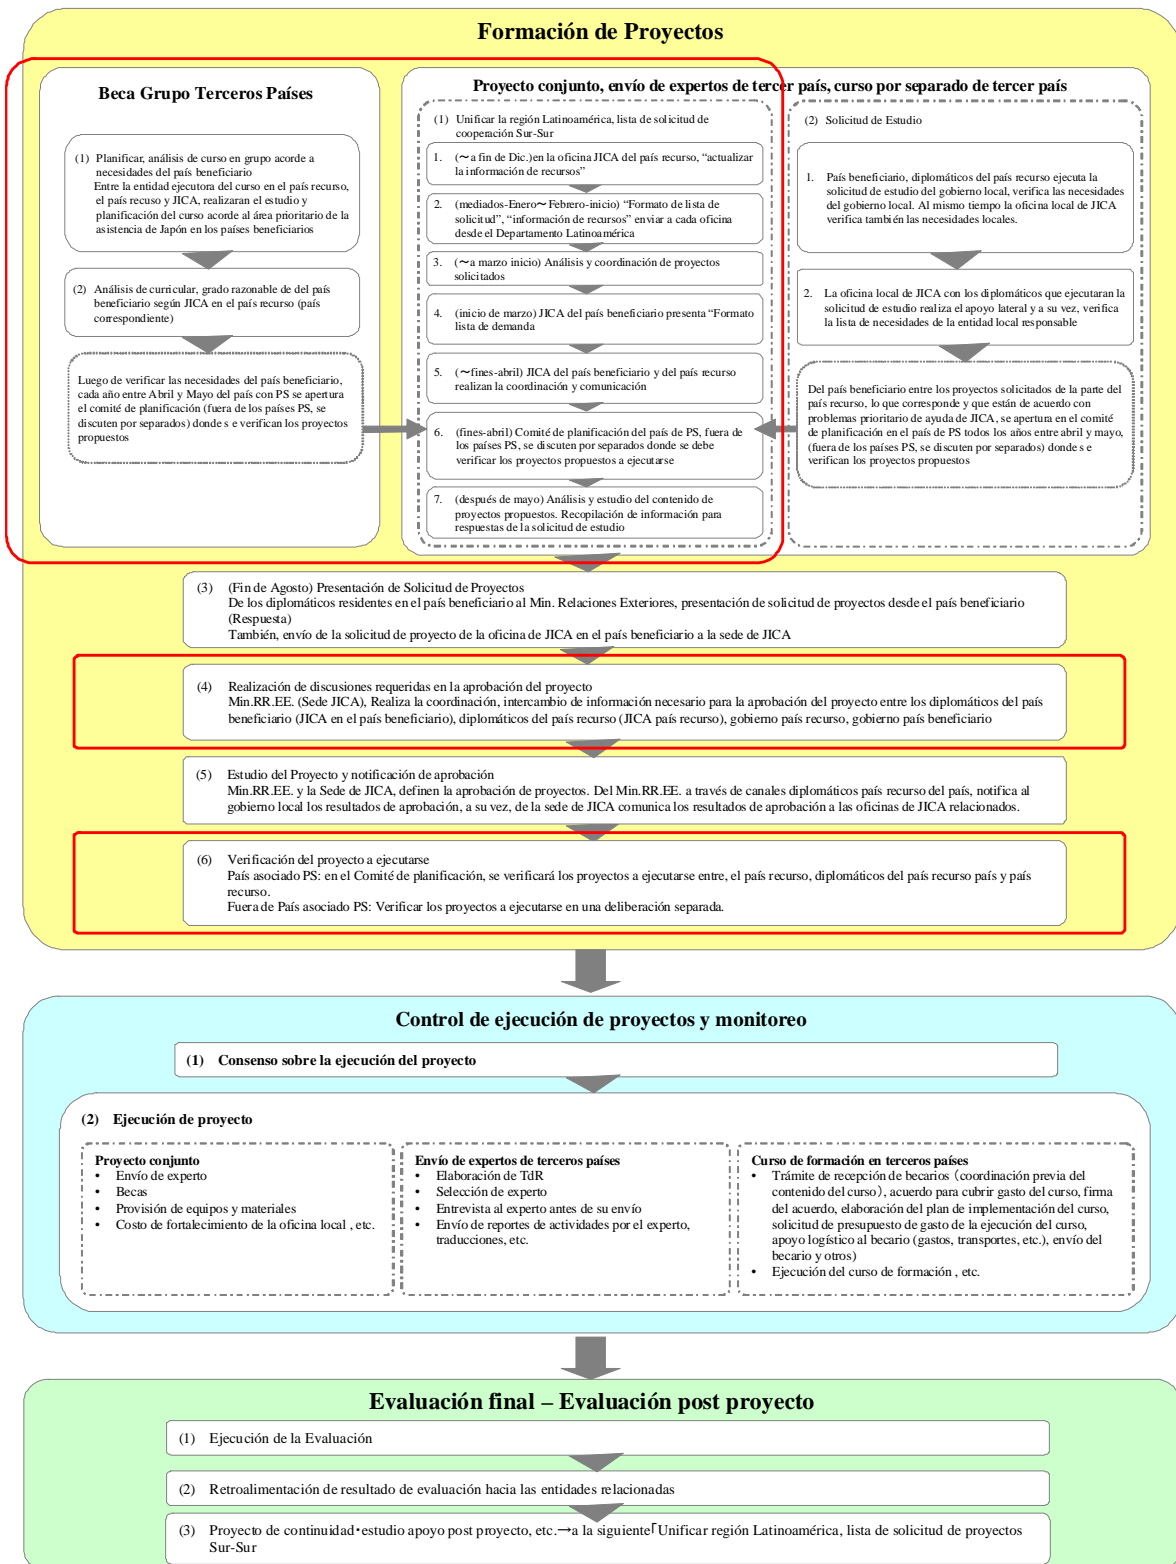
Formación de Proyectos

Beca Grupo Terceros Países

(1) Planificar, análisis de curso en grupo acorde a necesidades del país beneficiario
Entre la entidad ejecutora del curso en el país recurso, el país recuso y JICA, realizaran el estudio y planificación del curso acorde al área prioritario de la asistencia de Japón en los países beneficiarios

(2) Análisis de curricular, grado razonable de del país beneficiario según JICA en el país recurso (país correspondiente)

Luego de verificar las necesidades del país beneficiario, cada año entre Abril y Mayo del país con PS se apertura el comité de planificación (fuera de los países PS, se discuten por separados) donde s e verifican los proyectos propuestos

Proyecto conjunto, envío de expertos de tercer país, curso por separado de tercer país

(1) Unificar la región Latinoamérica, lista de solicitud de cooperación Sur-Sur

1. (〜a fin de Dic.)en la oficina JICA del país recurso, "actualizar la información de recursos"

2. (mediados-Enero〜Febrero-inicio) "Formato de lista de solicitud", "información de recursos" enviar a cada oficina desde el Departamento Latinoamérica

3. (〜a marzo inicio) Análisis y coordinación de proyectos solicitados

4. (inicio de marzo) JICA del país beneficiario presenta "Formato lista de demanda

5. (〜fines-abril) JICA del país beneficiario y del país recurso realizan la coordinación y comunicación

6. (fines-abril) Comité de planificación del país de PS, fuera de los países PS, se discuten por separados donde se debe verificar los proyectos propuestos a ejecutarse

7. (después de mayo) Análisis y estudio del contenido de proyectos propuestos. Recopilación de información para respuestas de la solicitud de estudio

(2) Solicitud de Estudio

1. País beneficiario, diplomáticos del país recurso ejecuta la solicitud de estudio del gobierno local, verifica las necesidades del gobierno local. Al mismo tiempo la oficina local de JICA verifica también las necesidades locales.

2. La oficina local de JICA con los diplomáticos que ejecutaran la solicitud de estudio realiza el apoyo lateral y a su vez, verifica la lista de necesidades de la entidad local responsable

Del país beneficiario entre los proyectos solicitados de la parte del país recurso, lo que corresponde y que están de acuerdo con problemas prioritario de ayuda de JICA, se apertura en el comité de planificación en el país de PS todos los años entre abril y mayo, (fuera de los países PS, se discuten por separados) donde s e verifican los proyectos propuestos

(3) (Fin de Agosto) Presentación de Solicitud de Proyectos
De los diplomáticos residentes en el país beneficiario al Min. Relaciones Exteriores, presentación de solicitud de proyectos desde el país beneficiario (Respuesta)
También, envío de la solicitud de proyecto de la oficina de JICA en el país beneficiario a la sede de JICA

(4) Realización de discusiones requeridas en la aprobación del proyecto
Min.RR.EE. (Sede JICA), Realiza la coordinación, intercambio de información necesario para la aprobación del proyecto entre los diplomáticos del país beneficiario (JICA en el país beneficiario), diplomáticos del país recurso (JICA país recurso), gobierno país recurso, gobierno país beneficiario

(5) Estudio del Proyecto y notificación de aprobación
Min.RR.EE. y la Sede de JICA, definen la aprobación de proyectos. Del Min.RR.EE. a través de canales diplomáticos país recurso del país, notifica al gobierno local los resultados de aprobación, a su vez, de la sede de JICA comunica los resultados de aprobación a las oficinas de JICA relacionados.

(6) Verificación del proyecto a ejecutarse
País asociado PS: en el Comité de planificación, se verificará los proyectos a ejecutarse entre, el país recurso, diplomáticos del país recurso país y país recurso.
Fuera de País asociado PS: Verificar los proyectos a ejecutarse en una deliberación separada.

Control de ejecución de proyectos y monitoreo

(1) Consenso sobre la ejecución del proyecto

(2) Ejecución de proyecto

Proyecto conjunto
• Envío de experto
• Becas
• Provisión de equipos y materiales
• Costo de fortalecimiento de la oficina local , etc.

Envío de expertos de terceros países
• Elaboración de TdR
• Selección de experto
• Entrevista al experto antes de su envío
• Envío de reportes de actividades por el experto, traducciones, etc.

Curso de formación en terceros países
• Trámite de recepción de becarios (coordinación previa del contenido del curso), acuerdo para cubrir gasto del curso, firma del acuerdo, elaboración del plan de implementación del curso, solicitud de presupuesto de gasto de la ejecución del curso, apoyo logístico al becario (gastos, transportes, etc.), envío del becario y otros)
• Ejecución del curso de formación , etc.

Evaluación final – Evaluación post proyecto

(1) Ejecución de la Evaluación

(2) Retroalimentación de resultado de evaluación hacia las entidades relacionadas

(3) Proyecto de continuidad・estudio apoyo post proyecto, etc.→a la siguiente「Unificar región Latinoamérica, lista de solicitud de proyectos Sur-Sur